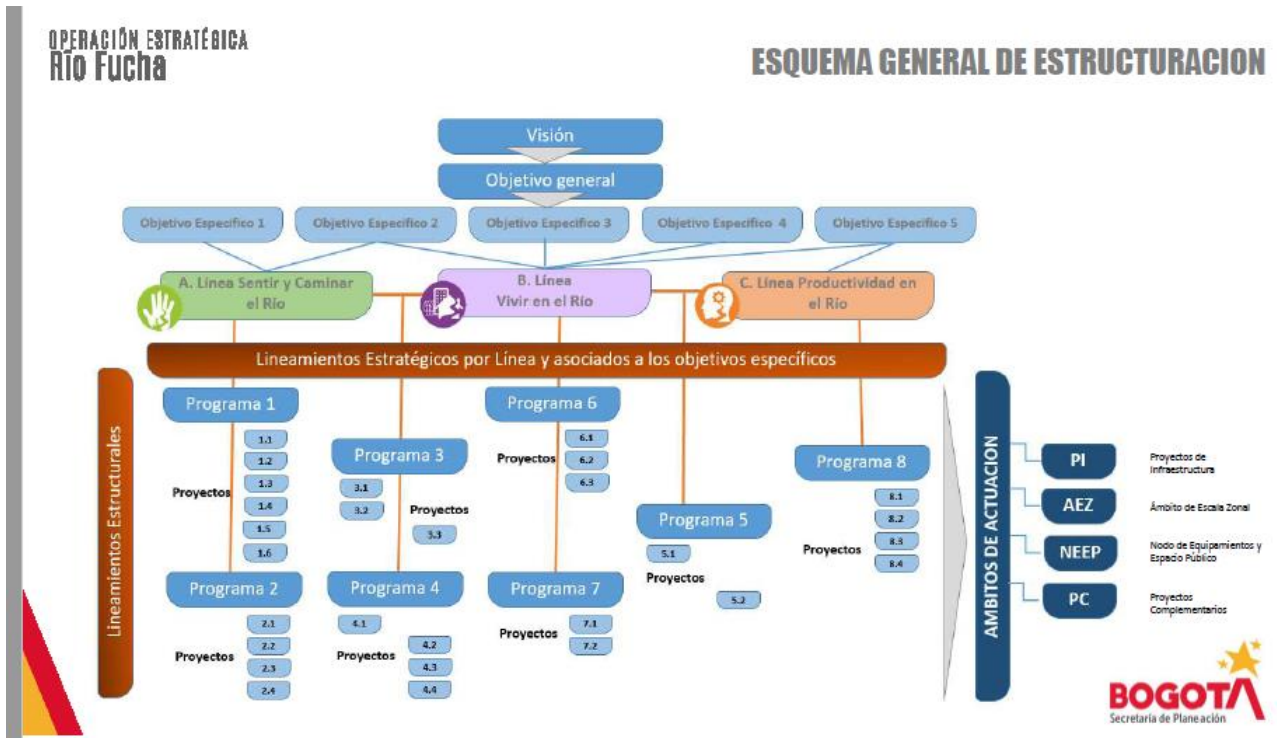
OPERACIÓN ESTRATÉGICA
Río Fucha

ESQUEMA GENERAL DE ESTRUCTURACION

Visión

Objetivo general

Objetivo Especifico 1
Objetivo Especifico 2
Objetivo Especifico 3
Objetivo Especifico 4
Objetivo Especifico 5

A. Línea Sentir y Caminar el Río
B. Línea Vivir en el Río
C. Línea Productividad en el Río

Lineamientos Estratégicos por Línea y asociados a los objetivos específicos

Lineamientos Estructurales

Programa 1
Proyectos
1.1
1.2
1.3
1.4
1.5
1.6

Programa 2
Proyectos
2.1
2.2
2.3
2.4

Programa 3
3.1
3.2
Proyectos
3.3

Programa 4
4.1
Proyectos
4.2
4.3
4.4

Programa 6
Proyectos
6.1
6.2
6.3

Programa 7
Proyectos
7.1
7.2

Programa 5
5.1
Proyectos
5.2

Programa 8
Proyectos
8.1
8.2
8.3
8.4

AMBITOS DE ACTUACION

PI
Proyectos de Infraestructura
AEZ
Ámbito de Escala Zonal
NEEP
Nodo de Equipamientos y Espacio Público
PC
Proyectos Complementarios

BOGOTA
Secretaría de Planeación